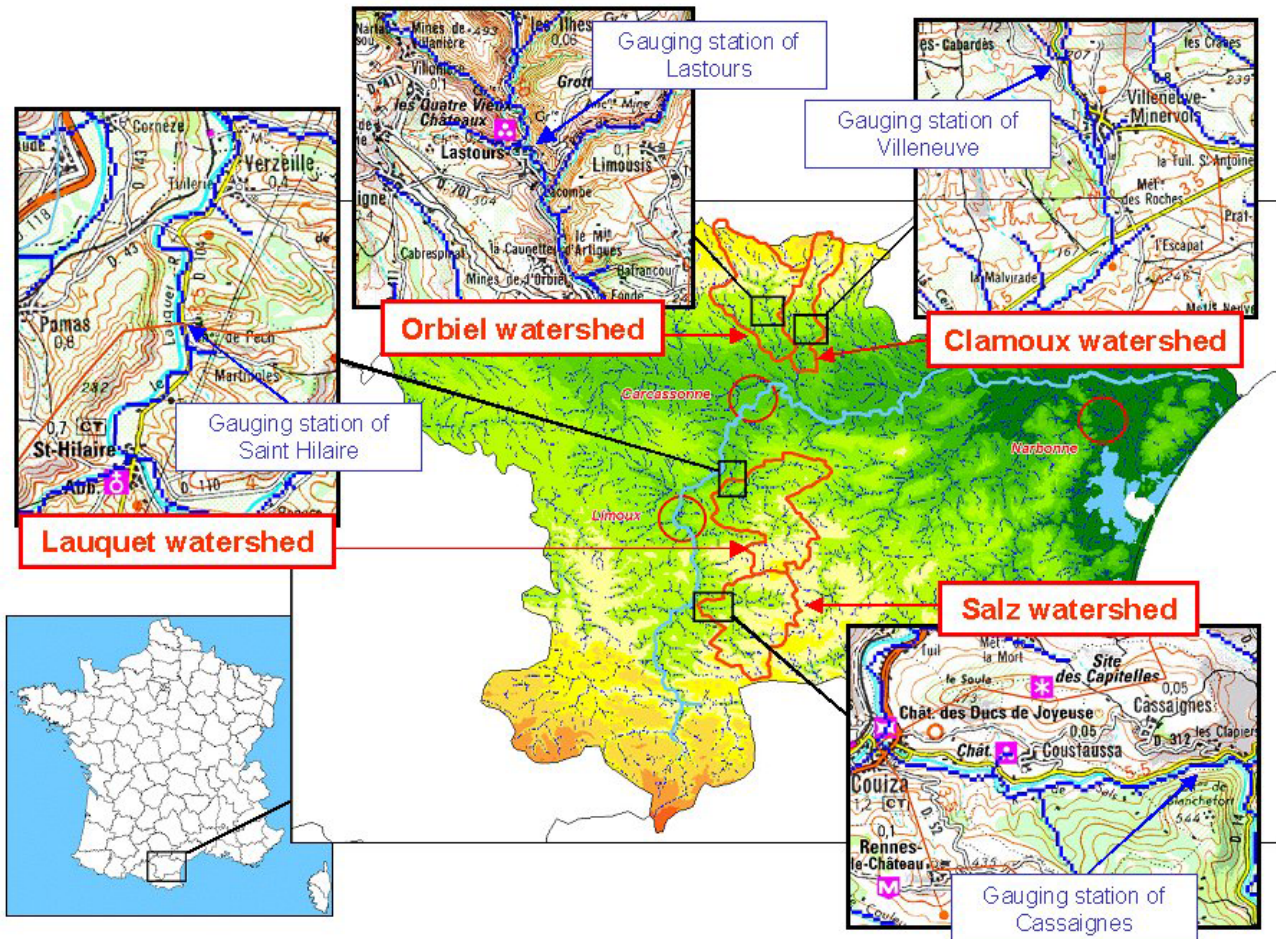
Gauging station of Lastours

Gauging station of Villeneuve

Orbiel watershed

Clamoux watershed

Gauging station of Saint Hilaire

Lauquet watershed

Salz watershed

Gauging station of Cassaignes

Carcassonne

Narbonne

Limoux

Mines de Villanière
les Ilhes
Villanière
les Quatre Vieux Châteaux
Lastours
Limoubis
Salsigne
Cabrespine
la Caunette
Mines de l'Orbiel
Bafrancou

les Cabardès
Villeneuve-Minervois
la Tuil. S. Antoine
Mét. des Roches
l'Escapat
la Malvirade

Corneze
Verzeille
Tuilerie
Pomas
Pech
Martinoles
St-Hilaire
Abb.

Site des Capitelles
Chât. des Ducs de Joyeuse
Cassaignes
Coustaussa
Couiza
Rennes-le-Château
les Clapiers
Blanchefort